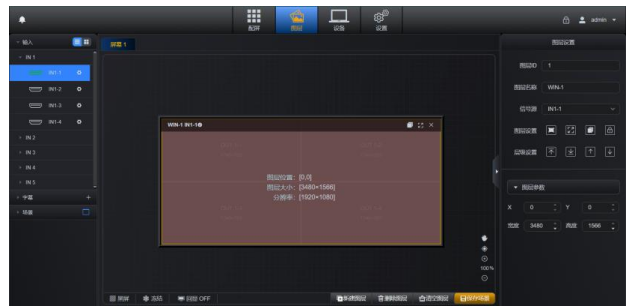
配屏 图层 设备 设置

admin

输入
IN 1
IN1-1
IN1-2
IN1-3
IN1-4
IN 2
IN 3
IN 4
IN 5
字幕
场景

屏幕 1

WIN-1 IN1-1

图层位置：[0,0]
图层大小：[3480×1566]
分辨率：[1920×1080]

100%

屏屏 冻结 回显 OFF

新建图层 删除图层 清空图层 保存场景

图层设置
图层ID 1
图层名称 WIN-1
信号源 IN1-1
图层设置
层级设置
图层参数
X 0 Y 0
宽度 3480 高度 1566